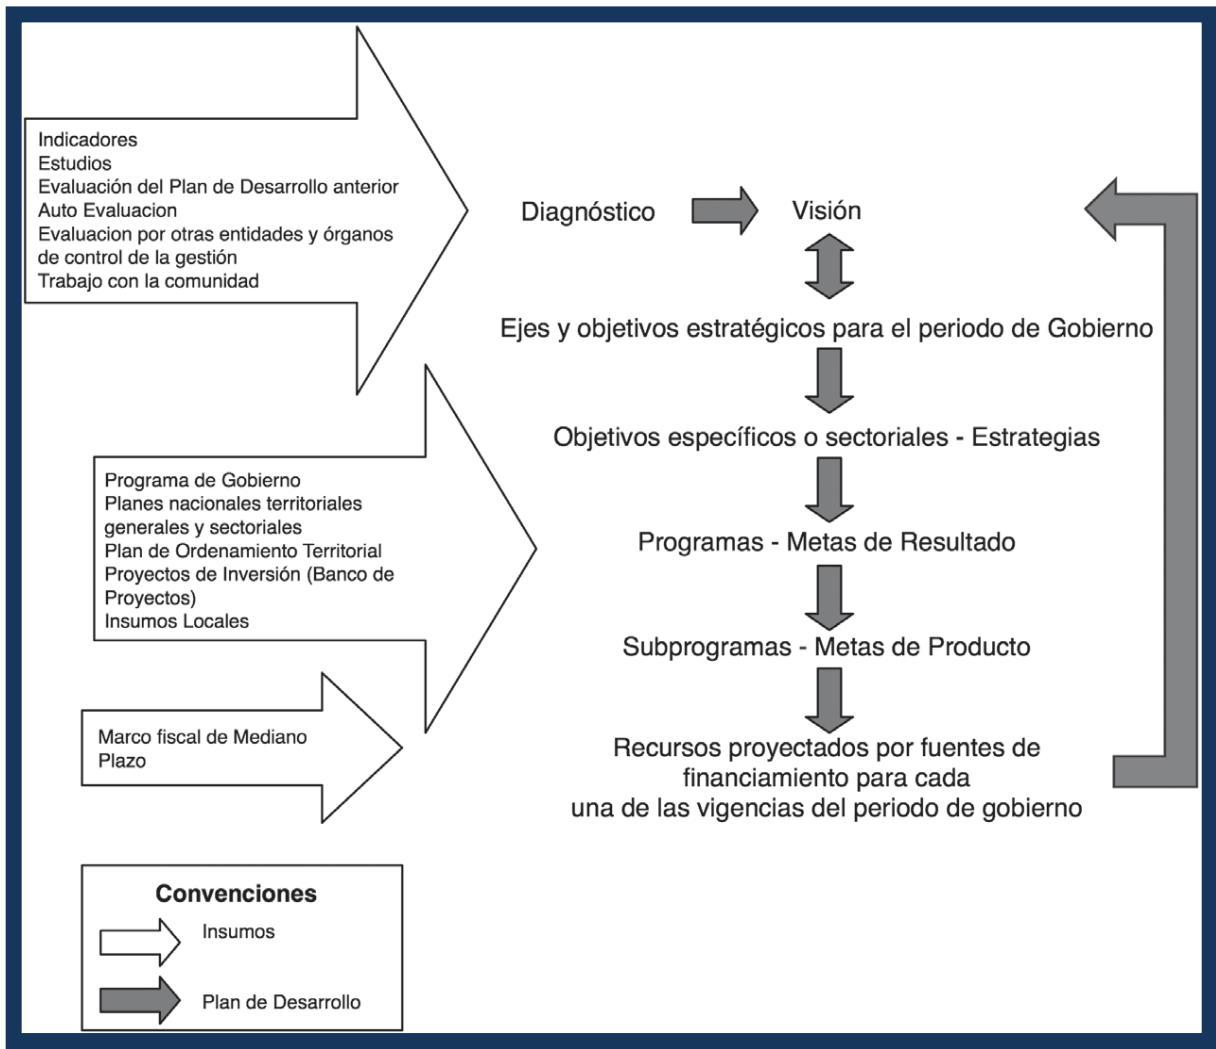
Indicadores
Estudios
Evaluación del Plan de Desarrollo anterior
Auto Evaluacion
Evaluacion por otras entidades y órganos de control de la gestión
Trabajo con la comunidad

Diagnóstico

Visión

Ejes y objetivos estratégicos para el periodo de Gobierno

Objetivos específicos o sectoriales - Estrategias

Programa de Gobierno
Planes nacionales territoriales generales y sectoriales
Plan de Ordenamiento Territorial
Proyectos de Inversión (Banco de Proyectos)
Insumos Locales

Programas - Metas de Resultado

Subprogramas - Metas de Producto

Marco fiscal de Mediano Plazo

Recursos proyectados por fuentes de financiamiento para cada una de las vigencias del periodo de gobierno

Convenciones
Insumos
Plan de Desarrollo